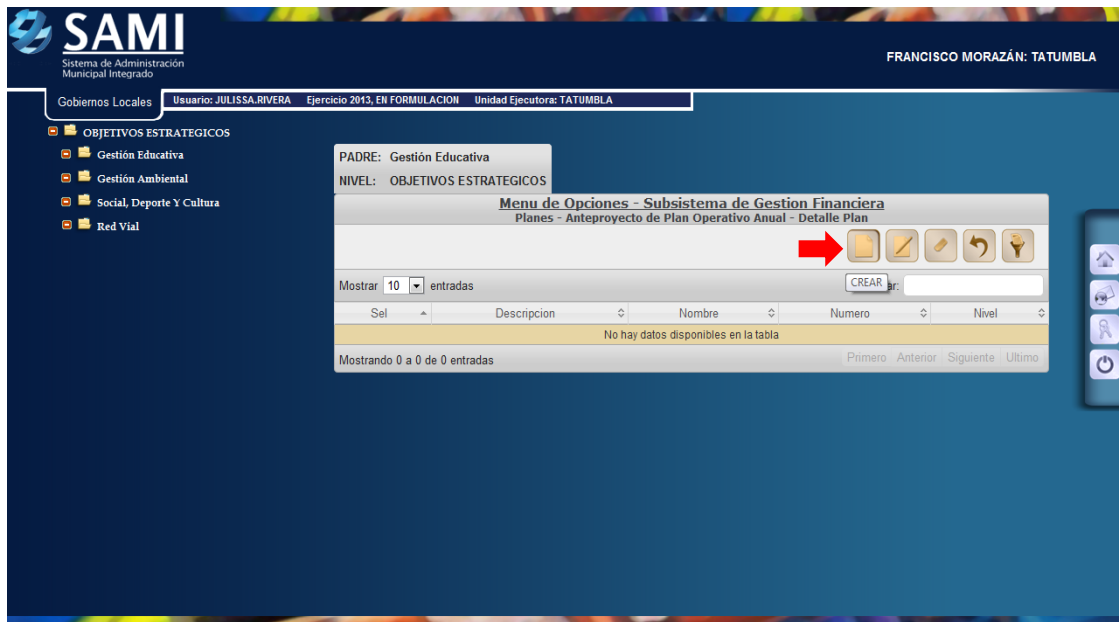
SAMI
Sistema de Administración Municipal Integrado

FRANCISCO MORAZÁN: TATUMBLA

Gobiernos Locales
Usuario: JULISSA.RIVERA Ejercicio 2013, EN FORMULACION Unidad Ejecutora: TATUMBLA

OBJETIVOS ESTRATEGICOS
Gestión Educativa
Gestión Ambiental
Social, Deporte Y Cultura
Red Vial

PADRE: Gestión Educativa
NIVEL: OBJETIVOS ESTRATEGICOS

Menu de Opciones - Subsistema de Gestion Financiera
Planes - Anteproyecto de Plan Operativo Anual - Detalle Plan

CREAR

Mostrar 10 entradas
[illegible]ar:

| Sel | Descripcion | Nombre | Numero | Nivel |
|---|---|---|---|---|
| No hay datos disponibles en la tabla | | | | |

Mostrando 0 a 0 de 0 entradas
Primero Anterior Siguiente Ultimo